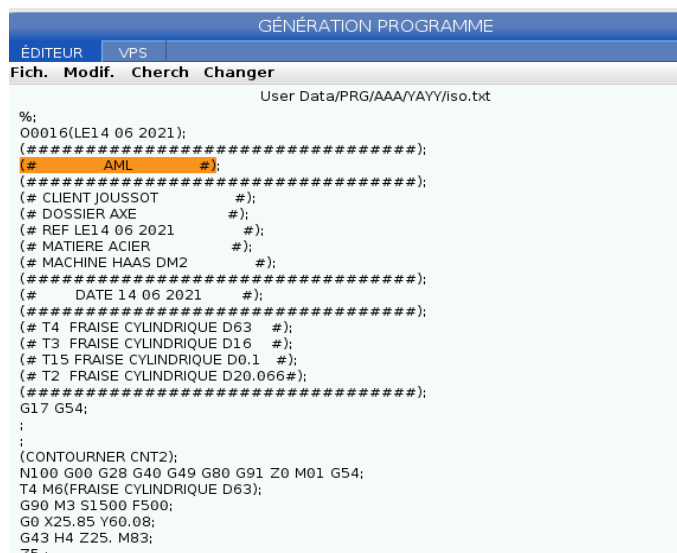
GÉNÉRATION PROGRAMME

ÉDITEUR VPS

Fich. Modif. Cherch Changer

User Data/PRG/AAA/YAYY/iso.txt

%;
O0016(LE14 06 2021);
(##################################);
(# AML #);
(##################################);
(# CLIENT JOUSSOT #);
(# DOSSIER AXE #);
(# REF LE14 06 2021 #);
(# MATIERE ACIER #);
(# MACHINE HAAS DM2 #);
(##################################);
(# DATE 14 06 2021 #);
(##################################);
(# T4 FRAISE CYLINDRIQUE D63 #);
(# T3 FRAISE CYLINDRIQUE D16 #);
(# T15 FRAISE CYLINDRIQUE D0.1 #);
(# T2 FRAISE CYLINDRIQUE D20.066#);
(##################################);
G17 G54;
;
;
(CONTOURNER CNT2);
N100 G00 G28 G40 G49 G80 G91 Z0 M01 G54;
T4 M6(FRAISE CYLINDRIQUE D63);
G90 M3 S1500 F500;
G0 X25.85 Y60.08;
G43 H4 Z25. M83;
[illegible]